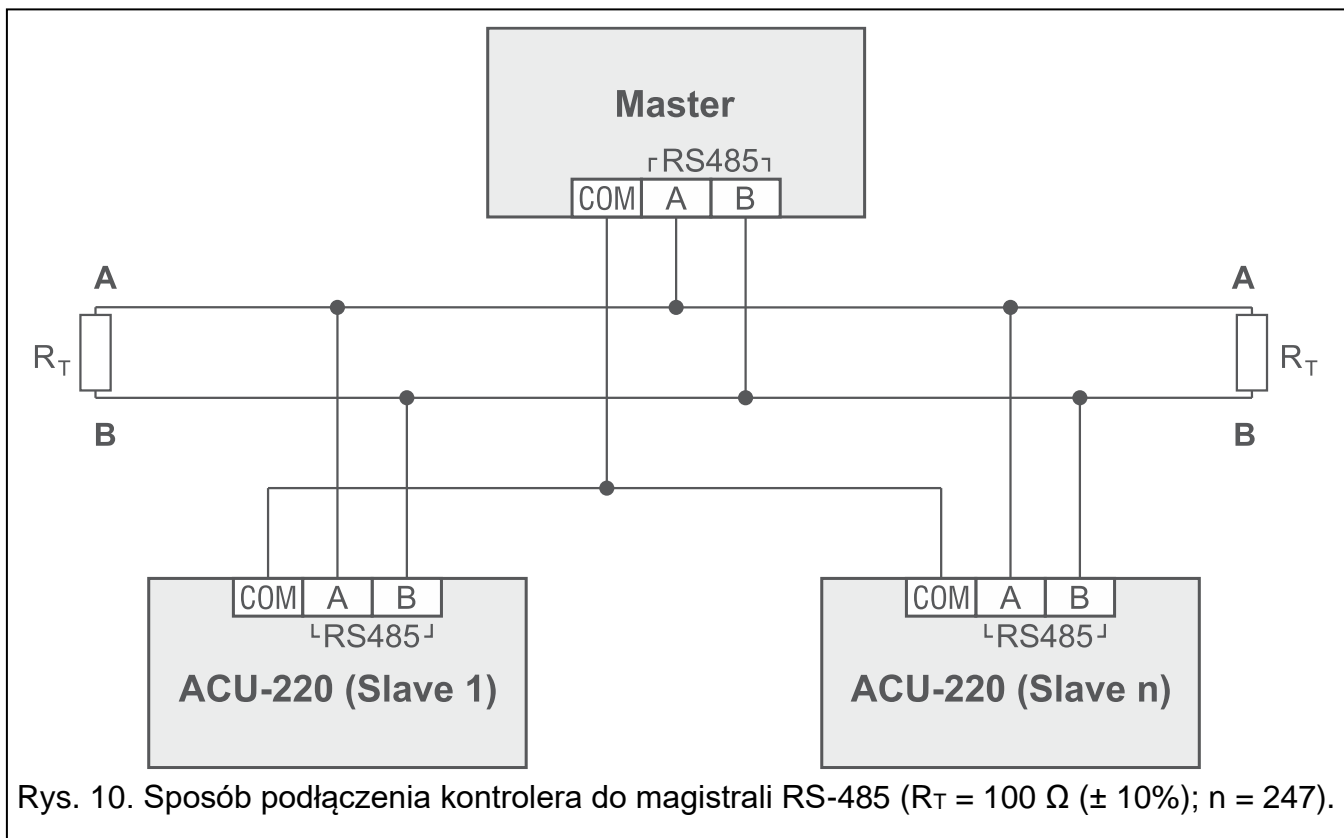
Master

RS485

COM A B

A

A

$R_T$

$R_T$

B

B

COM A B

RS485

ACU-220 (Slave 1)

COM A B

RS485

ACU-220 (Slave n)

Rys. 10. Sposób podłączenia kontrolera do magistrali RS-485 ($R_T$ = 100 Ω (± 10%); n = 247).